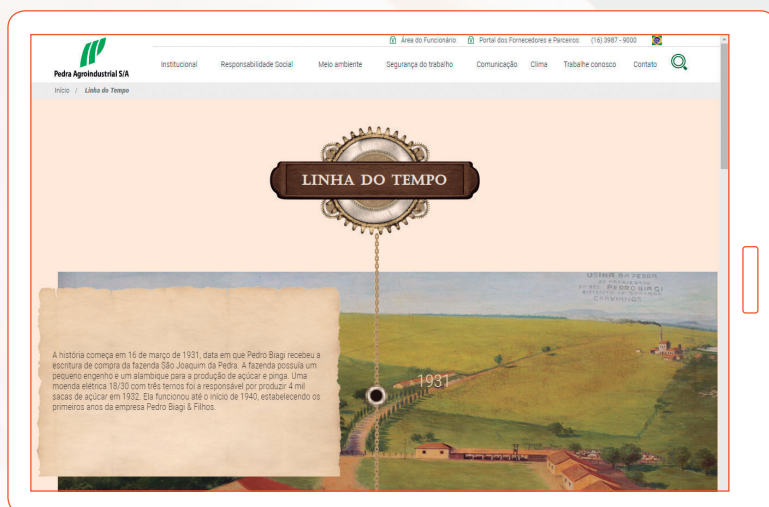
Área do Funcionário Portal dos Fornecedores e Parceiros (16) 3987 - 9000

Pedra Agroindustrial S/A

Institucional Responsabilidade Social Meio ambiente Segurança do trabalho Comunicação Clima Trabalhe conosco Contato

Início / Linha do Tempo

LINHA DO TEMPO

USINA DA PEDRA
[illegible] PEDRO BIAGI
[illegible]
CRAVINHOS

A história começa em 16 de março de 1931, data em que Pedro Biagi recebeu a escritura de compra da fazenda São Joaquim da Pedra. A fazenda possuía um pequeno engenho e um alambique para a produção de açúcar e pinga. Uma moenda elétrica 18/30 com três ternos foi a responsável por produzir 4 mil sacas de açúcar em 1932. Ela funcionou até o início de 1940, estabelecendo os primeiros anos da empresa Pedro Biagi & Filhos.

1931